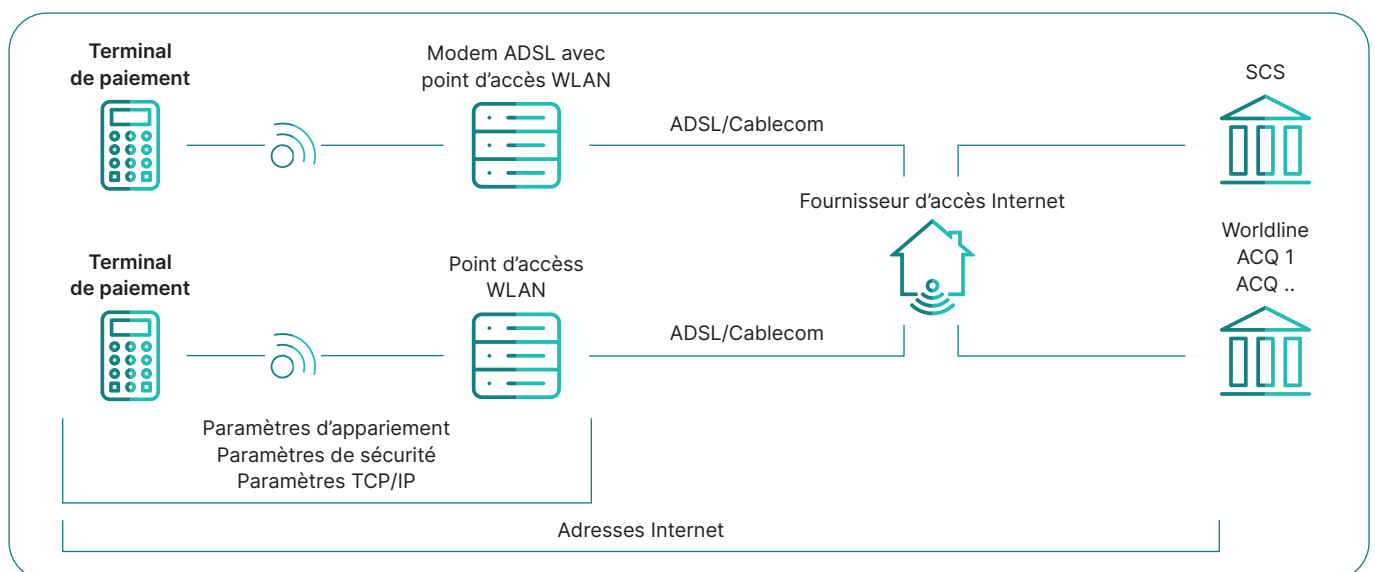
Terminal de paiement

Modem ADSL avec point d’accès WLAN

ADSL/Cablecom

SCS

Fournisseur d’accès Internet

Worldline
ACQ 1
ACQ ..

Terminal de paiement

Point d’accès WLAN

ADSL/Cablecom

Paramètres d’appariement
Paramètres de sécurité
Paramètres TCP/IP

Adresses Internet